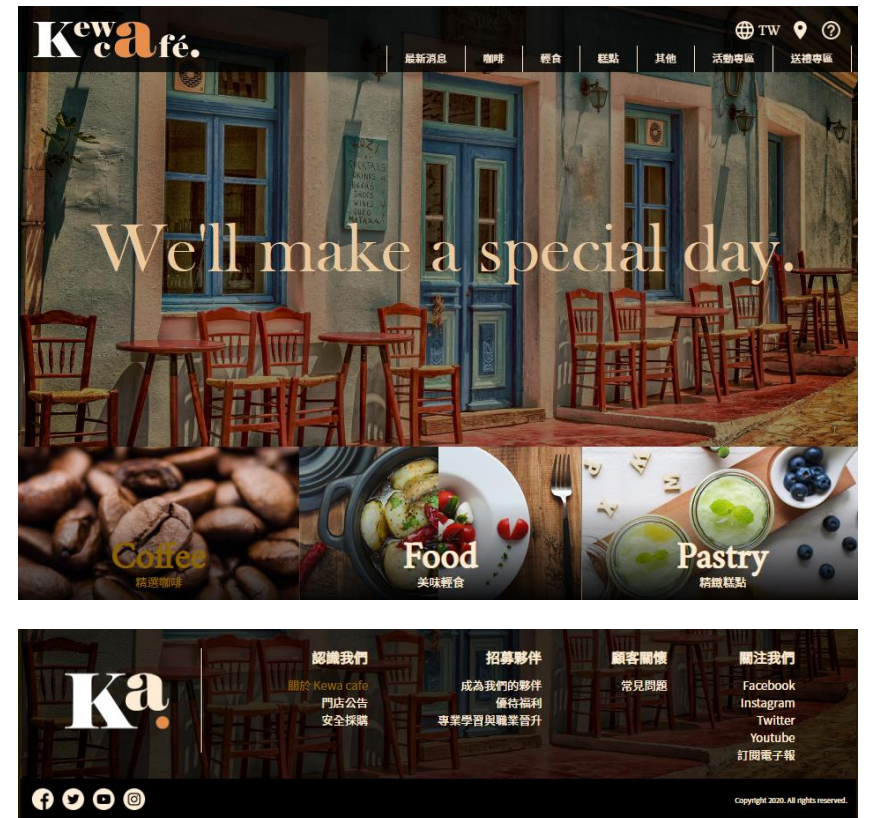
Kewa café.

TW

最新消息 | 咖啡 | 輕食 | 糕點 | 其他 | 活動專區 | 送禮專區

We'll make a special day.

Coffee
精選咖啡

Food
美味輕食

Pastry
精緻糕點

Ka.

認識我們
關於 Kewa cafe
門店公告
安全採購

招募夥伴
成為我們的夥伴
優待福利
專業學習與職業晉升

顧客關懷
常見問題

關注我們
Facebook
Instagram
Twitter
Youtube
訂閱電子報

Copyright 2020. All rights reserved.